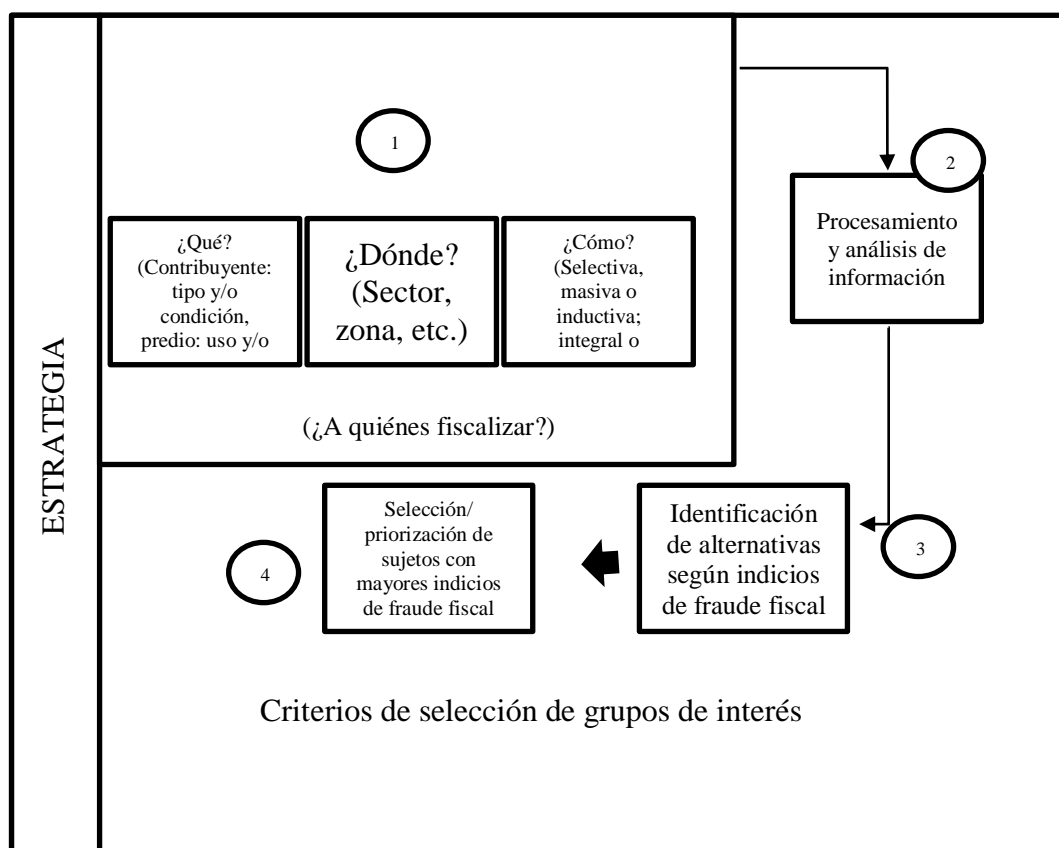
ESTRATEGIA

1

¿Qué? (Contribuyente: tipo y/o condición, predio: uso y/o

¿Dónde? (Sector, zona, etc.)

¿Cómo? (Selectiva, masiva o inductiva; integral o

(¿A quiénes fiscalizar?)

2

Procesamiento y análisis de información

3

Identificación de alternativas según indicios de fraude fiscal

4

Selección/ priorización de sujetos con mayores indicios de fraude fiscal

Criterios de selección de grupos de interés